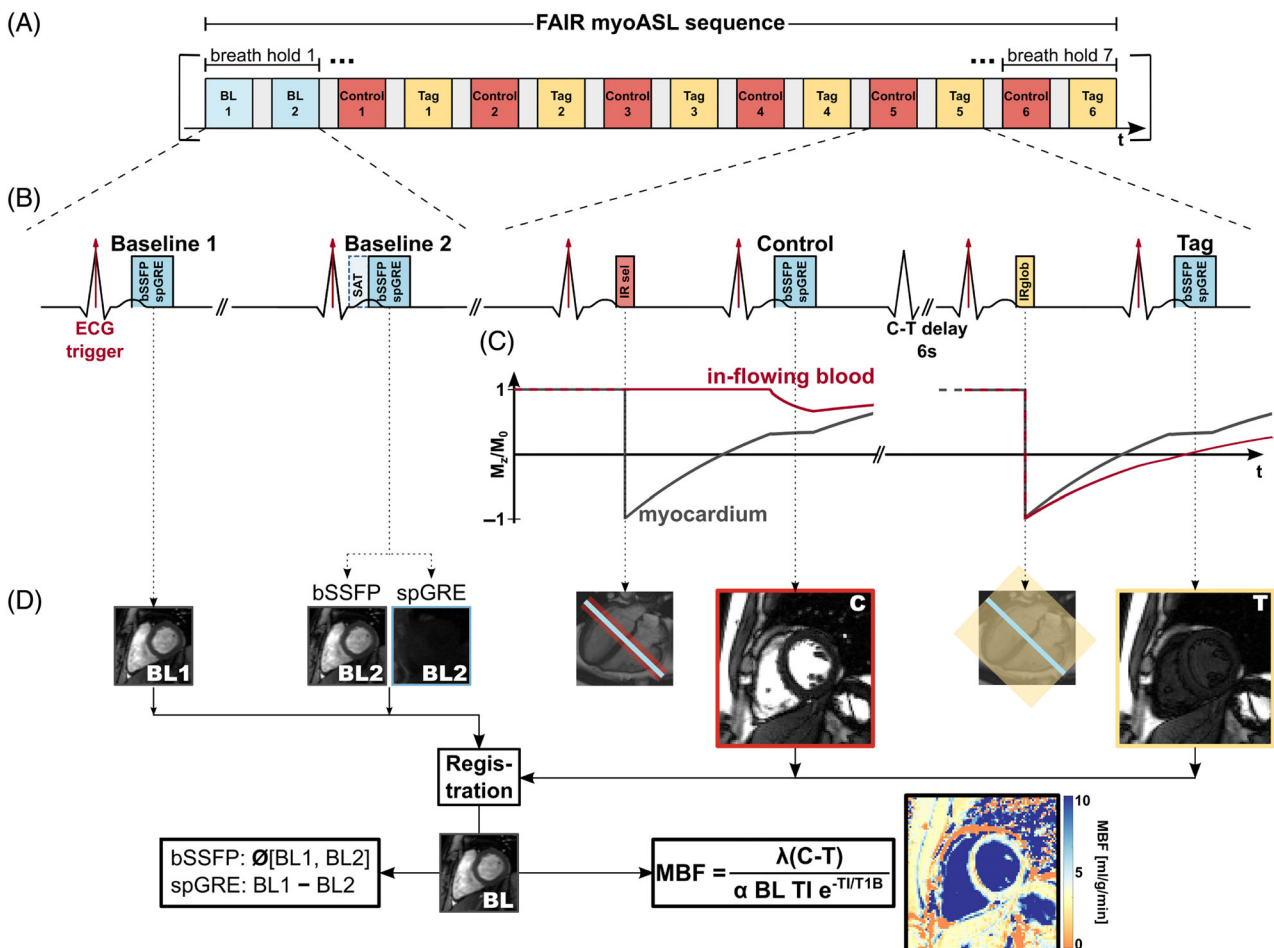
(A)

FAIR myoASL sequence

breath hold 1 ...

... breath hold 7

BL 1 | BL 2 | Control 1 | Tag 1 | Control 2 | Tag 2 | Control 3 | Tag 3 | Control 4 | Tag 4 | Control 5 | Tag 5 | Control 6 | Tag 6

t

(B)

Baseline 1

bSSFP spGRE

ECG trigger

Baseline 2

SAT bSSFP spGRE

IR sel

Control

bSSFP spGRE

C-T delay 6s

IRglob

Tag

bSSFP spGRE

(C)

in-flowing blood

1

$M_z/M_0$

–1

myocardium

t

(D)

BL1

bSSFP spGRE

BL2 BL2

C

T

Regis- tration

BL

bSSFP: Ø[BL1, BL2]
spGRE: BL1 − BL2

$MBF = \frac{\lambda(C-T)}{\alpha \; BL \; TI \; e^{-TI/T1B}}$

10

5

0

MBF [ml/g/min]